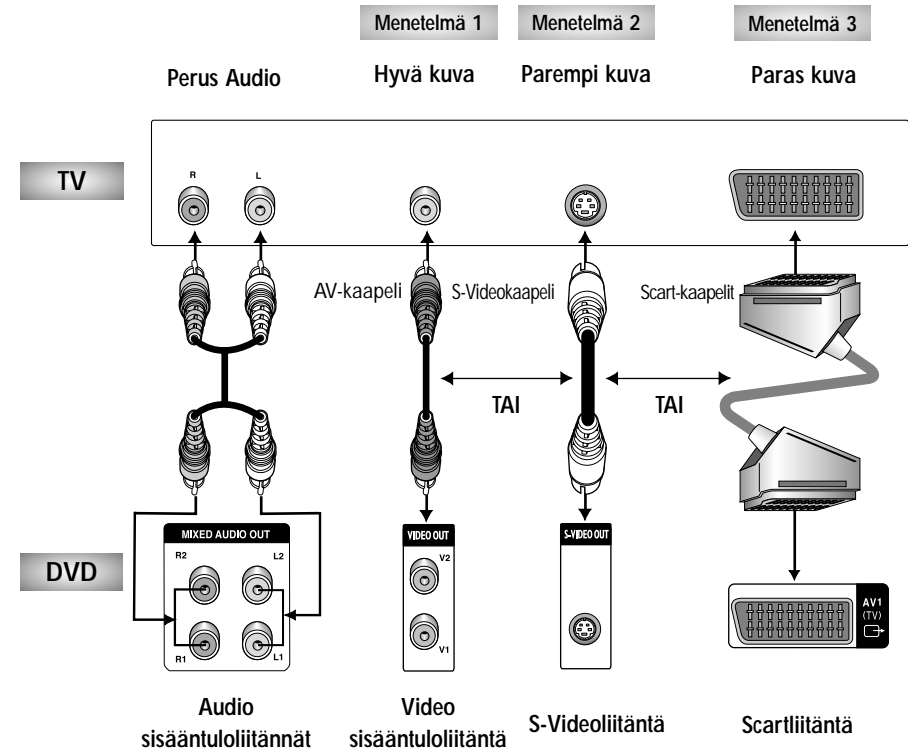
Menetelmä 1
Menetelmä 2
Menetelmä 3

Perus Audio
Hyvä kuva
Parempi kuva
Paras kuva

TV

R
L

AV-kaapeli
S-Videokaapeli
Scart-kaapelit

TAI
TAI

DVD

MIXED AUDIO OUT
R2
L2
R1
L1

VIDEO OUT
V2
V1

S-VIDEO OUT

AV1 (TV)

Audio sisääntuloliitännät
Video sisääntuloliitäntä
S-Videoliitäntä
Scartliitäntä